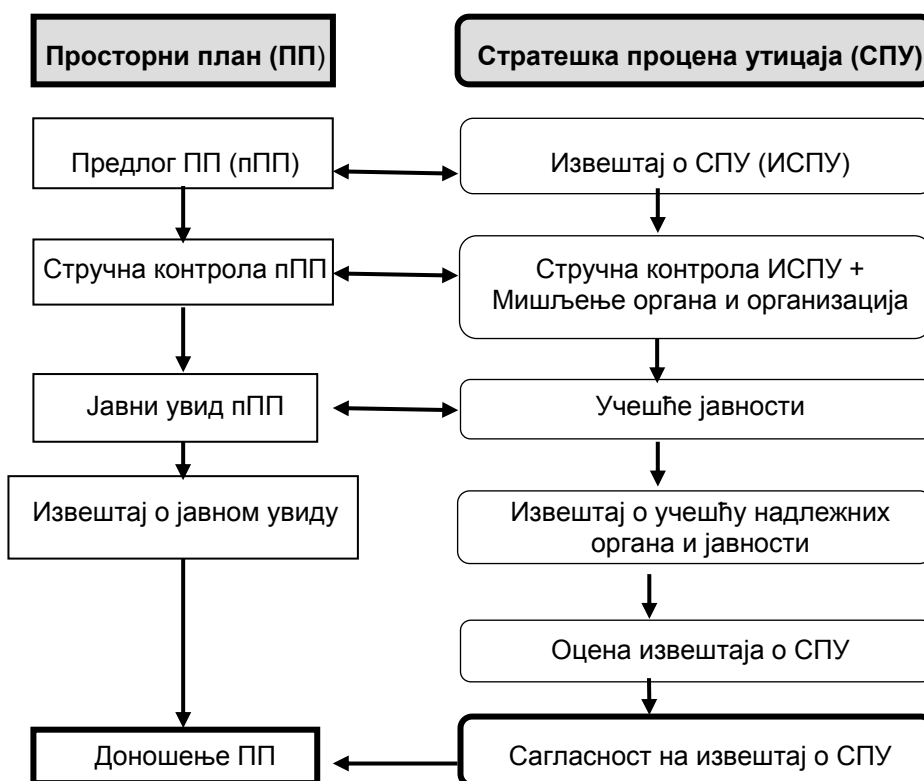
Просторни план (ПП)

Стратешка процена утицаја (СПУ)

Предлог ПП (пПП)

Извештај о СПУ (ИСПУ)

Стручна контрола пПП

Стручна контрола ИСПУ + Мишљење органа и организација

Јавни увид пПП

Учешће јавности

Извештај о јавном увиду

Извештај о учешћу надлежних органа и јавности

Оцена извештаја о СПУ

Доношење ПП

Сагласност на извештај о СПУ